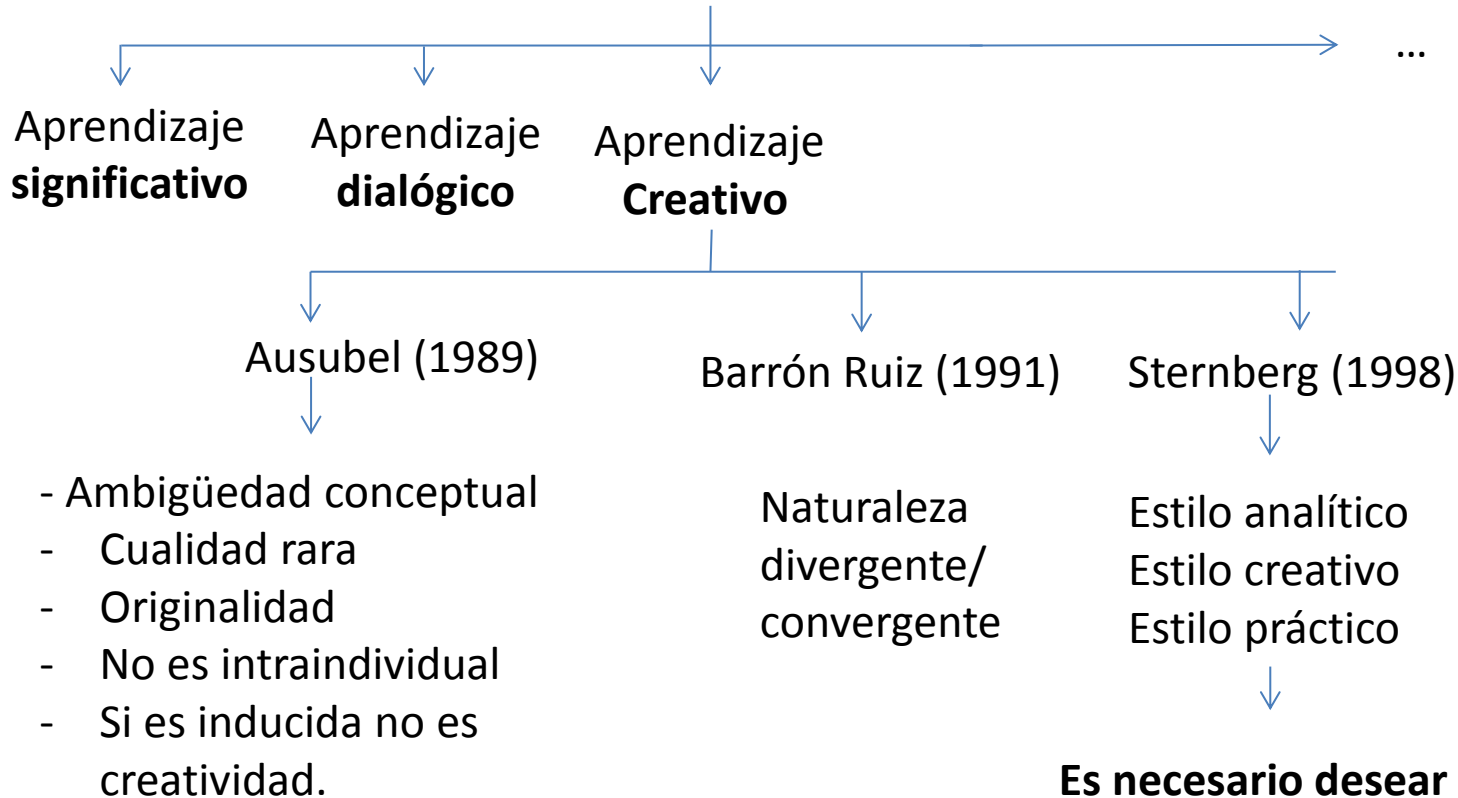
...

Aprendizaje **significativo**

Aprendizaje **dialógico**

Aprendizaje **Creativo**

Ausubel (1989)

- Ambigüedad conceptual
- Cualidad rara
- Originalidad
- No es intraindividual
- Si es inducida no es creatividad.

Barrón Ruiz (1991)

Naturaleza divergente/ convergente

Sternberg (1998)

Estilo analítico
Estilo creativo
Estilo práctico

**Es necesario desear**